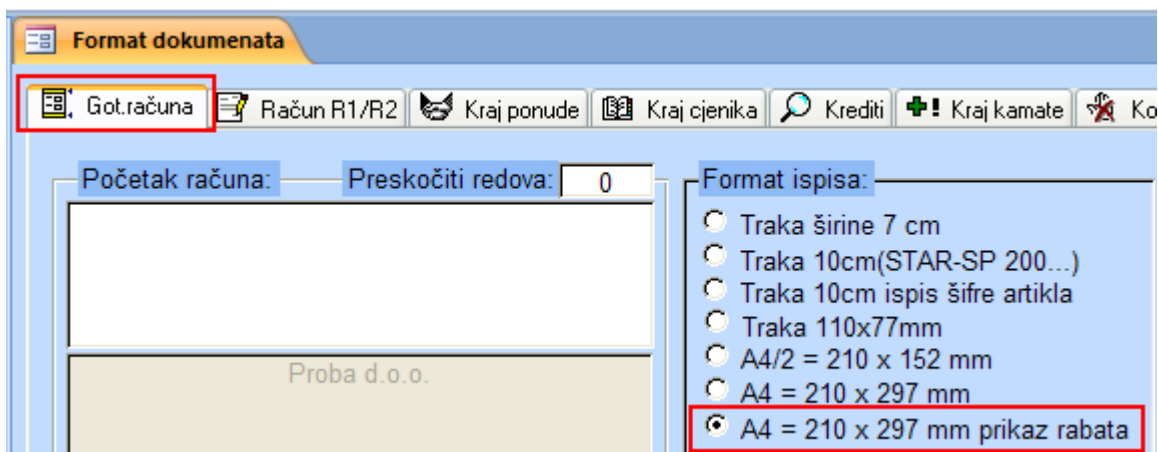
Format dokumenata

Got.računa | Račun R1/R2 | Kraj ponude | Kraj cjenika | Krediti | Kraj kamate | Ko

Početak računa: Preskočiti redova: 0

Proba d.o.o.

Format ispisa:
Traka širine 7 cm
Traka 10cm(STAR-SP 200...)
Traka 10cm ispis šifre artikla
Traka 110x77mm
A4/2 = 210 x 152 mm
A4 = 210 x 297 mm
A4 = 210 x 297 mm prikaz rabata